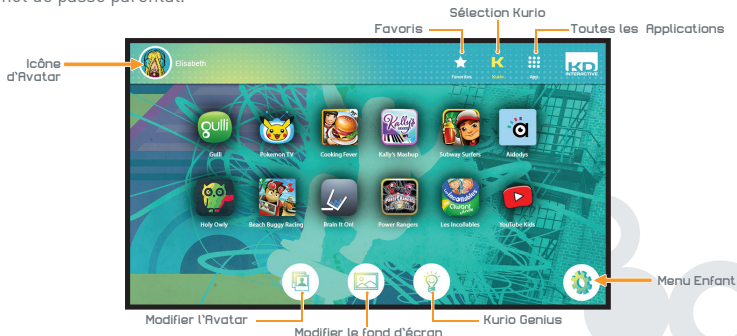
not de passe parental.

Favoris
Sélection Kurio
Toutes les Applications
Icône d'Avatar
Elisabeth
Favorites
Kurio
Apps
KD INTERACTIVE
Gulli
Pokemon TV
Cooking Fever
Kally's Mashup
Subway Surfers
Aidodys
Holy Owly
Beach Buggy Racing
Brain It On!
Power Rangers
Les Incollables
YouTube Kids
Menu Enfant
Modifier l'Avatar
Modifier le fond d'écran
Kurio Genius